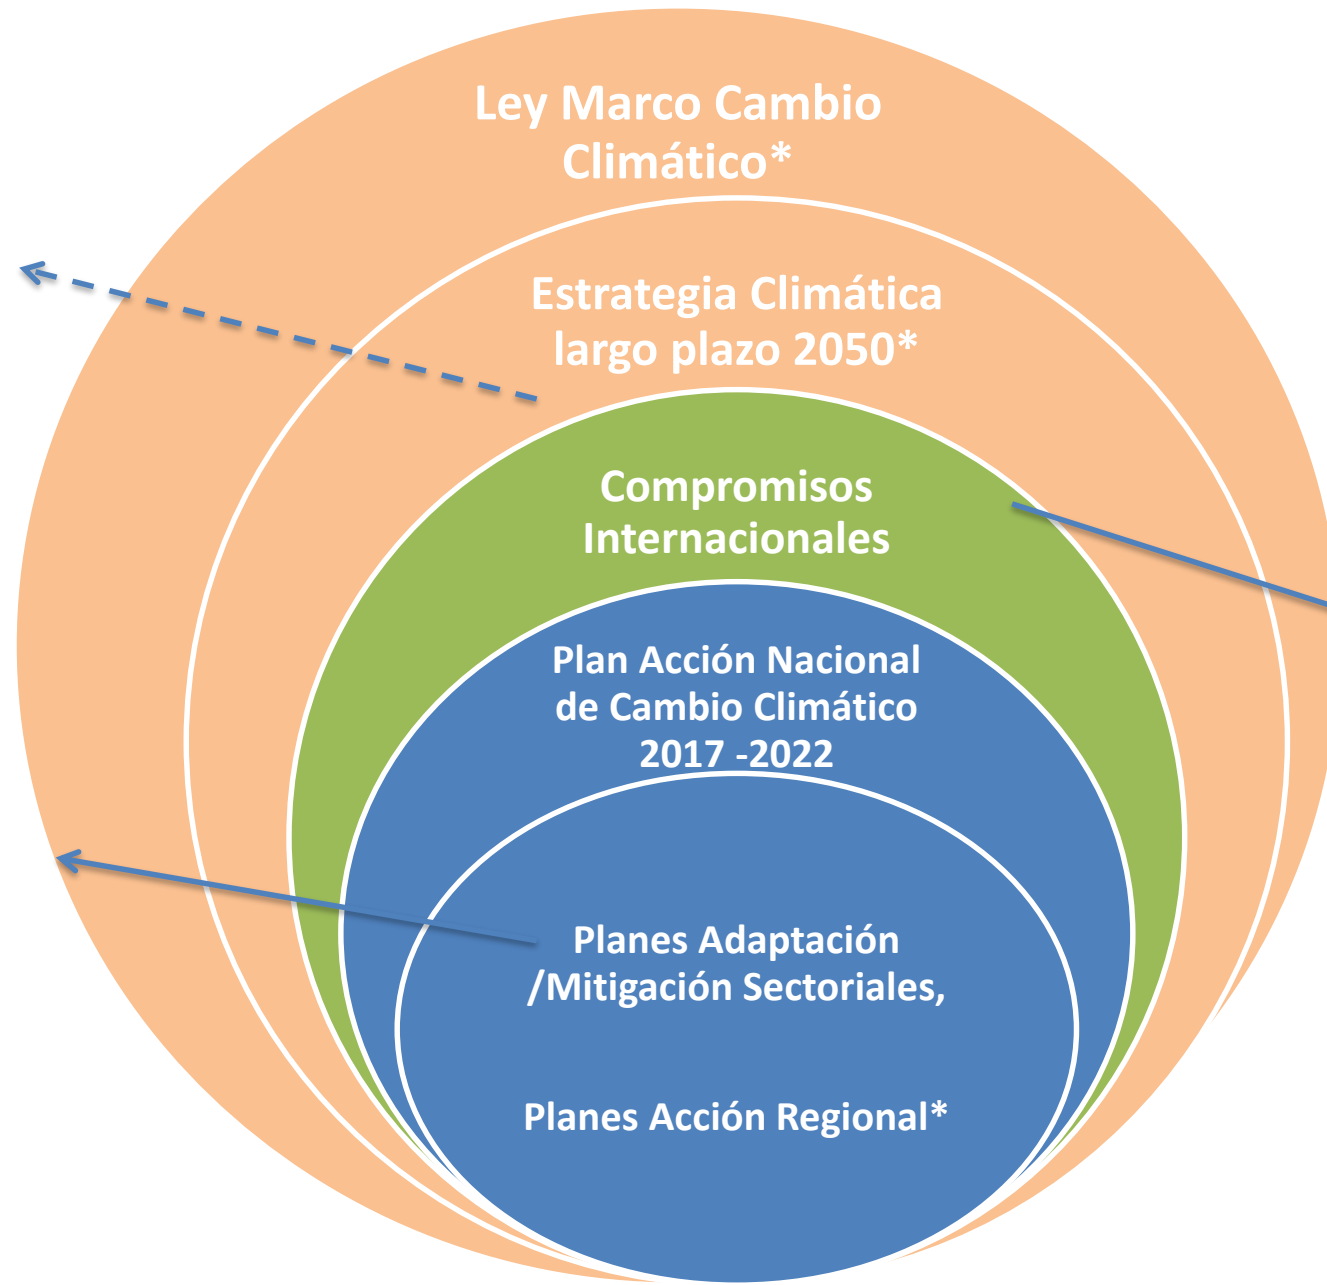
Ley Marco Cambio Climático*

Estrategia Climática largo plazo 2050*

Compromisos Internacionales

Plan Acción Nacional de Cambio Climático 2017 -2022

Planes Adaptación /Mitigación Sectoriales,

Planes Acción Regional*